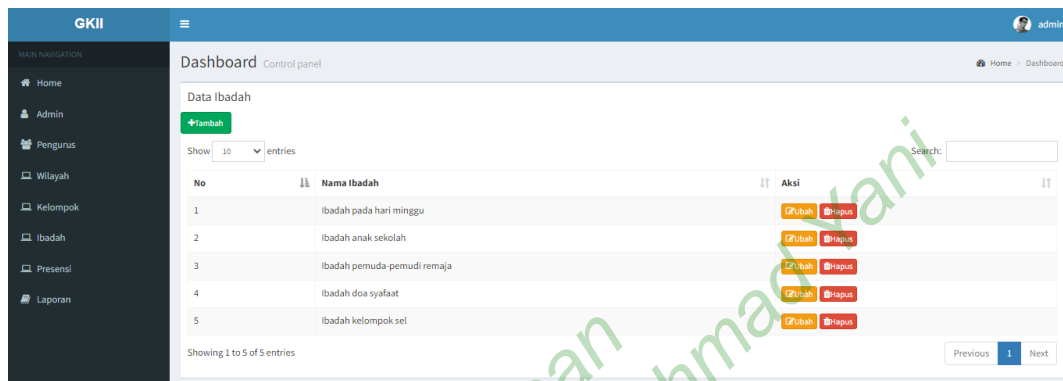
GKII

admin

MAIN NAVIGATION

Home

Admin

Pengurus

Wilayah

Kelompok

Ibadah

Presensi

Laporan

Dashboard Control panel

Home > Dashboard

Data Ibadah

+Tambah

Show 10 entries

Search:

| No | Nama Ibadah | Aksi |
|---|---|---|
| 1 | Ibadah pada hari minggu | Ubah Hapus |
| 2 | Ibadah anak sekolah | Ubah Hapus |
| 3 | Ibadah pemuda-pemudi remaja | Ubah Hapus |
| 4 | Ibadah doa syafaat | Ubah Hapus |
| 5 | Ibadah kelompok sel | Ubah Hapus |

Showing 1 to 5 of 5 entries

Previous 1 Next

Ivan Ahmad Vani